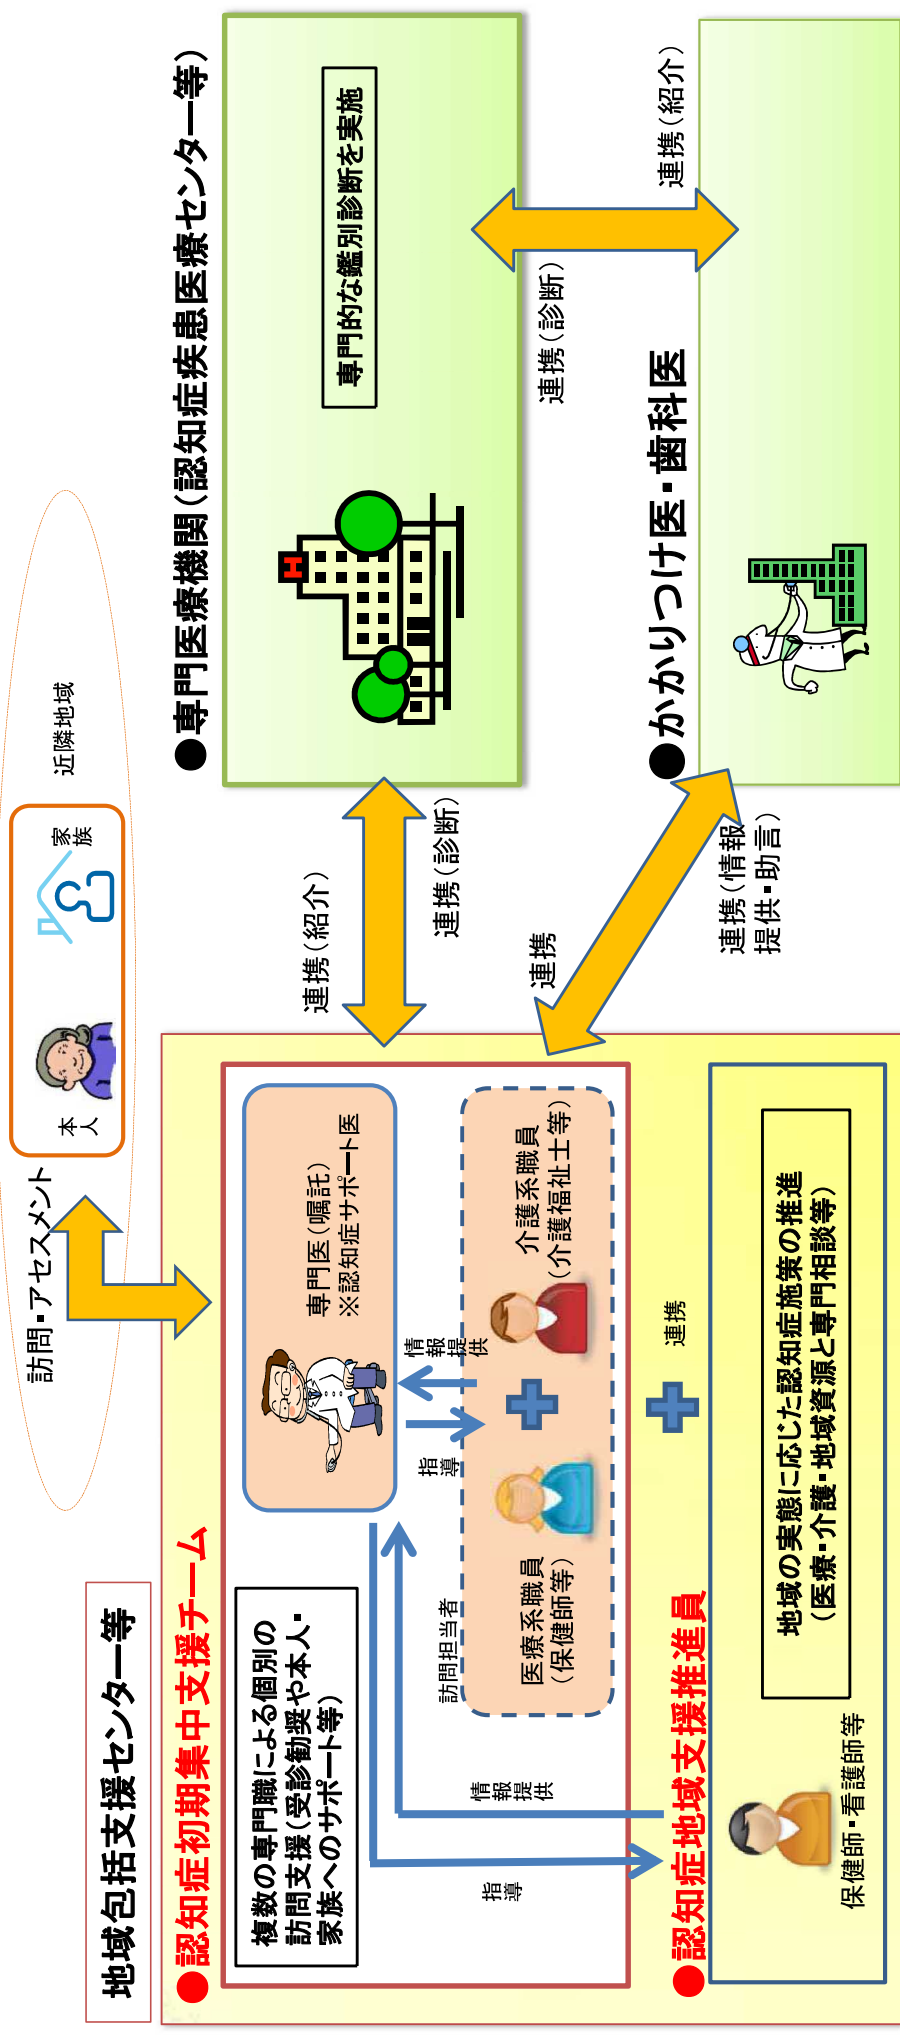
●専門医療機関（認知症疾患医療センター等）

専門的な鑑別診断を実施

連携（紹介）

連携（診断）

●かかりつけ医・歯科医

近隣地域

本人

家族

訪問・アセスメント

連携（紹介）

連携（診断）

連携

連携（情報提供・助言）

地域包括支援センター等

●認知症初期集中支援チーム

複数の専門職による個別の訪問支援（受診勧奨や本人・家族へのサポート等）

専門医（嘱託）
※認知症サポート医

情報提供

指導

介護系職員
（介護福祉士等）

医療系職員
（保健師等）

訪問担当者

連携

情報提供

指導

●認知症地域支援推進員

地域の実態に応じた認知症施策の推進
（医療・介護・地域資源と専門相談等）

保健師・看護師等